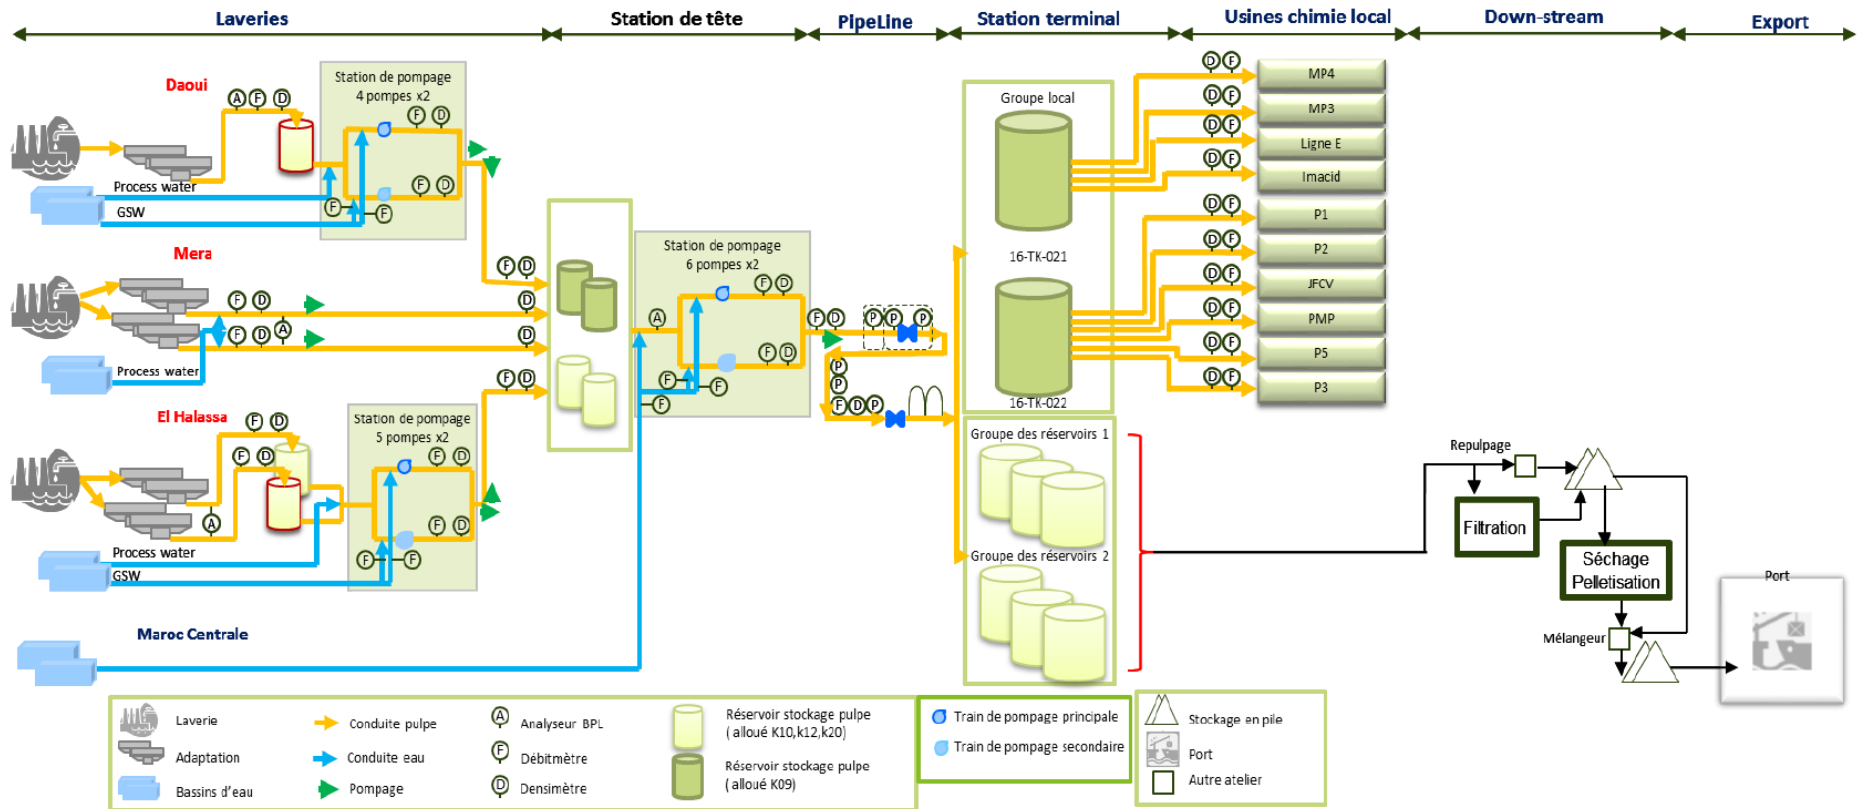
Laveries

Station de tête

PipeLine

Station terminal

Usines chimie local

Down-stream

Export

Daoui

A F D

Station de pompage
4 pompes x2

F D

F D

Process water

GSW

F F

Mera

F D

F D A

Process water

El Halassa

F D

F D

A

Station de pompage
5 pompes x2

F D

F D

Process water

GSW

F F

Maroc Centrale

F D

D

D

F D

Station de pompage
6 pompes x2

F D

A

F D

F F

F

F D

P P P

P

P

F D P

Groupe local

16-TK-021

16-TK-022

Groupe des réservoirs 1

Groupe des réservoirs 2

D F MP4

D F MP3

D F Ligne E

D F Imacid

D F P1

D F P2

D F JFCV

D F PMP

D F P5

D F P3

Repulpage

Filtration

Séchage
Pelletisation

Mélangeur

Port

Laverie

Adaptation

Bassins d'eau

Conduite pulpe

Conduite eau

Pompage

A Analyseur BPL

F Débitmètre

D Densimètre

Réservoir stockage pulpe
( alloué K10,k12,k20)

Réservoir stockage pulpe
( alloué K09)

Train de pompage principale

Train de pompage secondaire

Stockage en pile

Port

Autre atelier